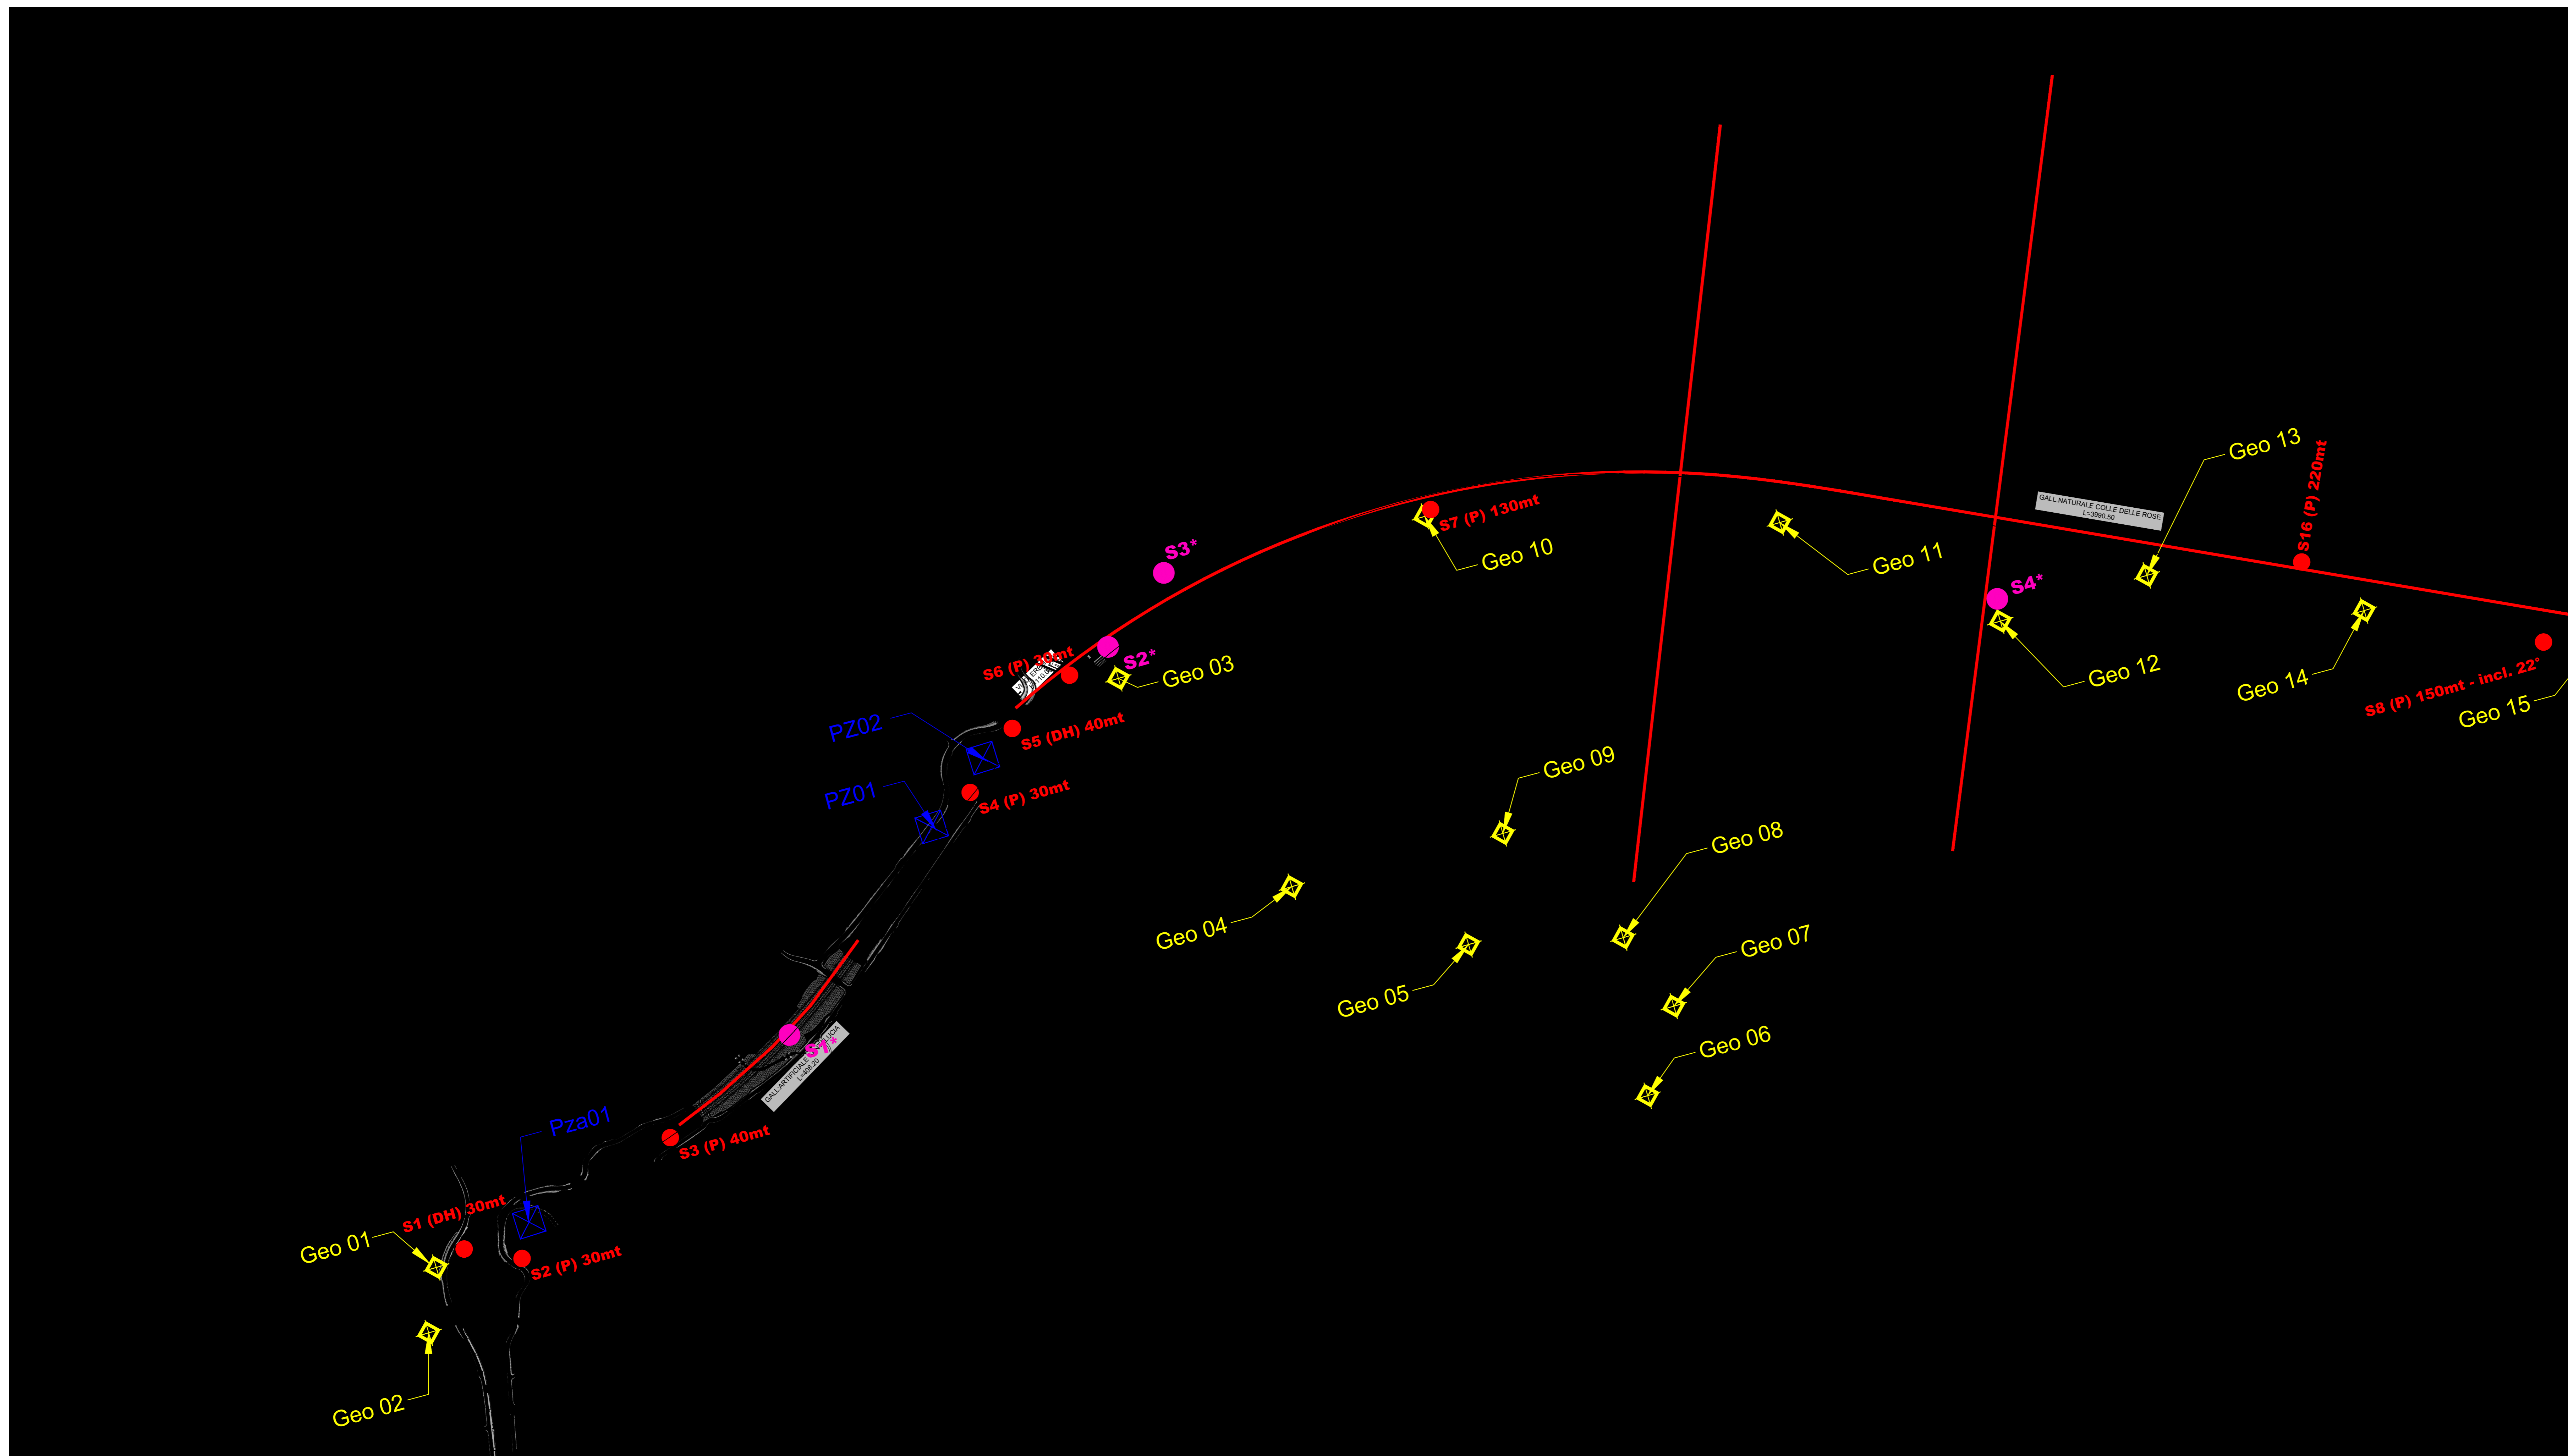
Geo 13

S16 (P) 220mt

GALL.NATURALE COLLE DELLE ROSE
L=3990.50

S7 (P) 130mt

Geo 10

Geo 11

S3*

S4*

Geo 12

Geo 14

S8 (P) 150mt - incl. 22°

Geo 15

S6 (P) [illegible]mt

S2*

Geo 03

PZ02

S5 (DH) 40mt

Geo 09

PZ01

S4 (P) 30mt

Geo 08

Geo 04

Geo 07

Geo 05

Geo 06

S1*

GALL.ARTIFICIALE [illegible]
L=408.20

Pza01

S3 (P) 40mt

S1 (DH) 30mt

Geo 01

S2 (P) 30mt

Geo 02